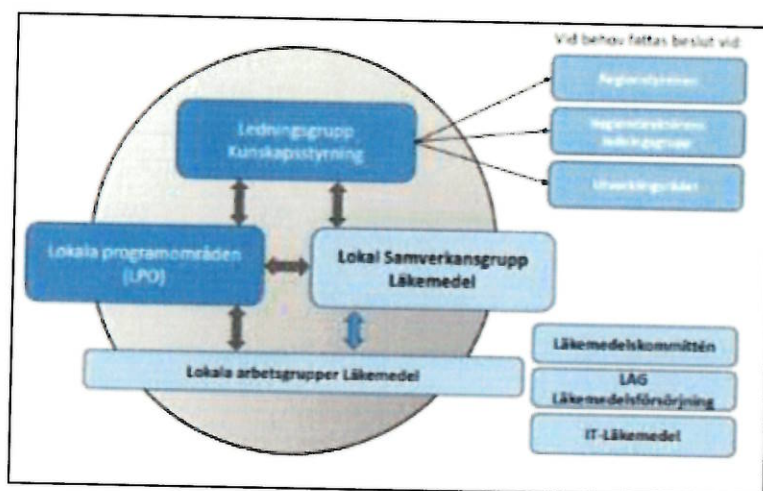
Vid behov fattas beslut vid

Regionstyrelsen

Regiondirektörens ledningsgrupp

Utvecklingsrådet

Ledningsgrupp Kunskapsstyrning

Lokala programområden (LPO)

Lokal Samverkansgrupp Läkemedel

Lokala arbetsgrupper Läkemedel

Läkemedelskommittén

LAG Läkemedelsförsörjning

IT-Läkemedel